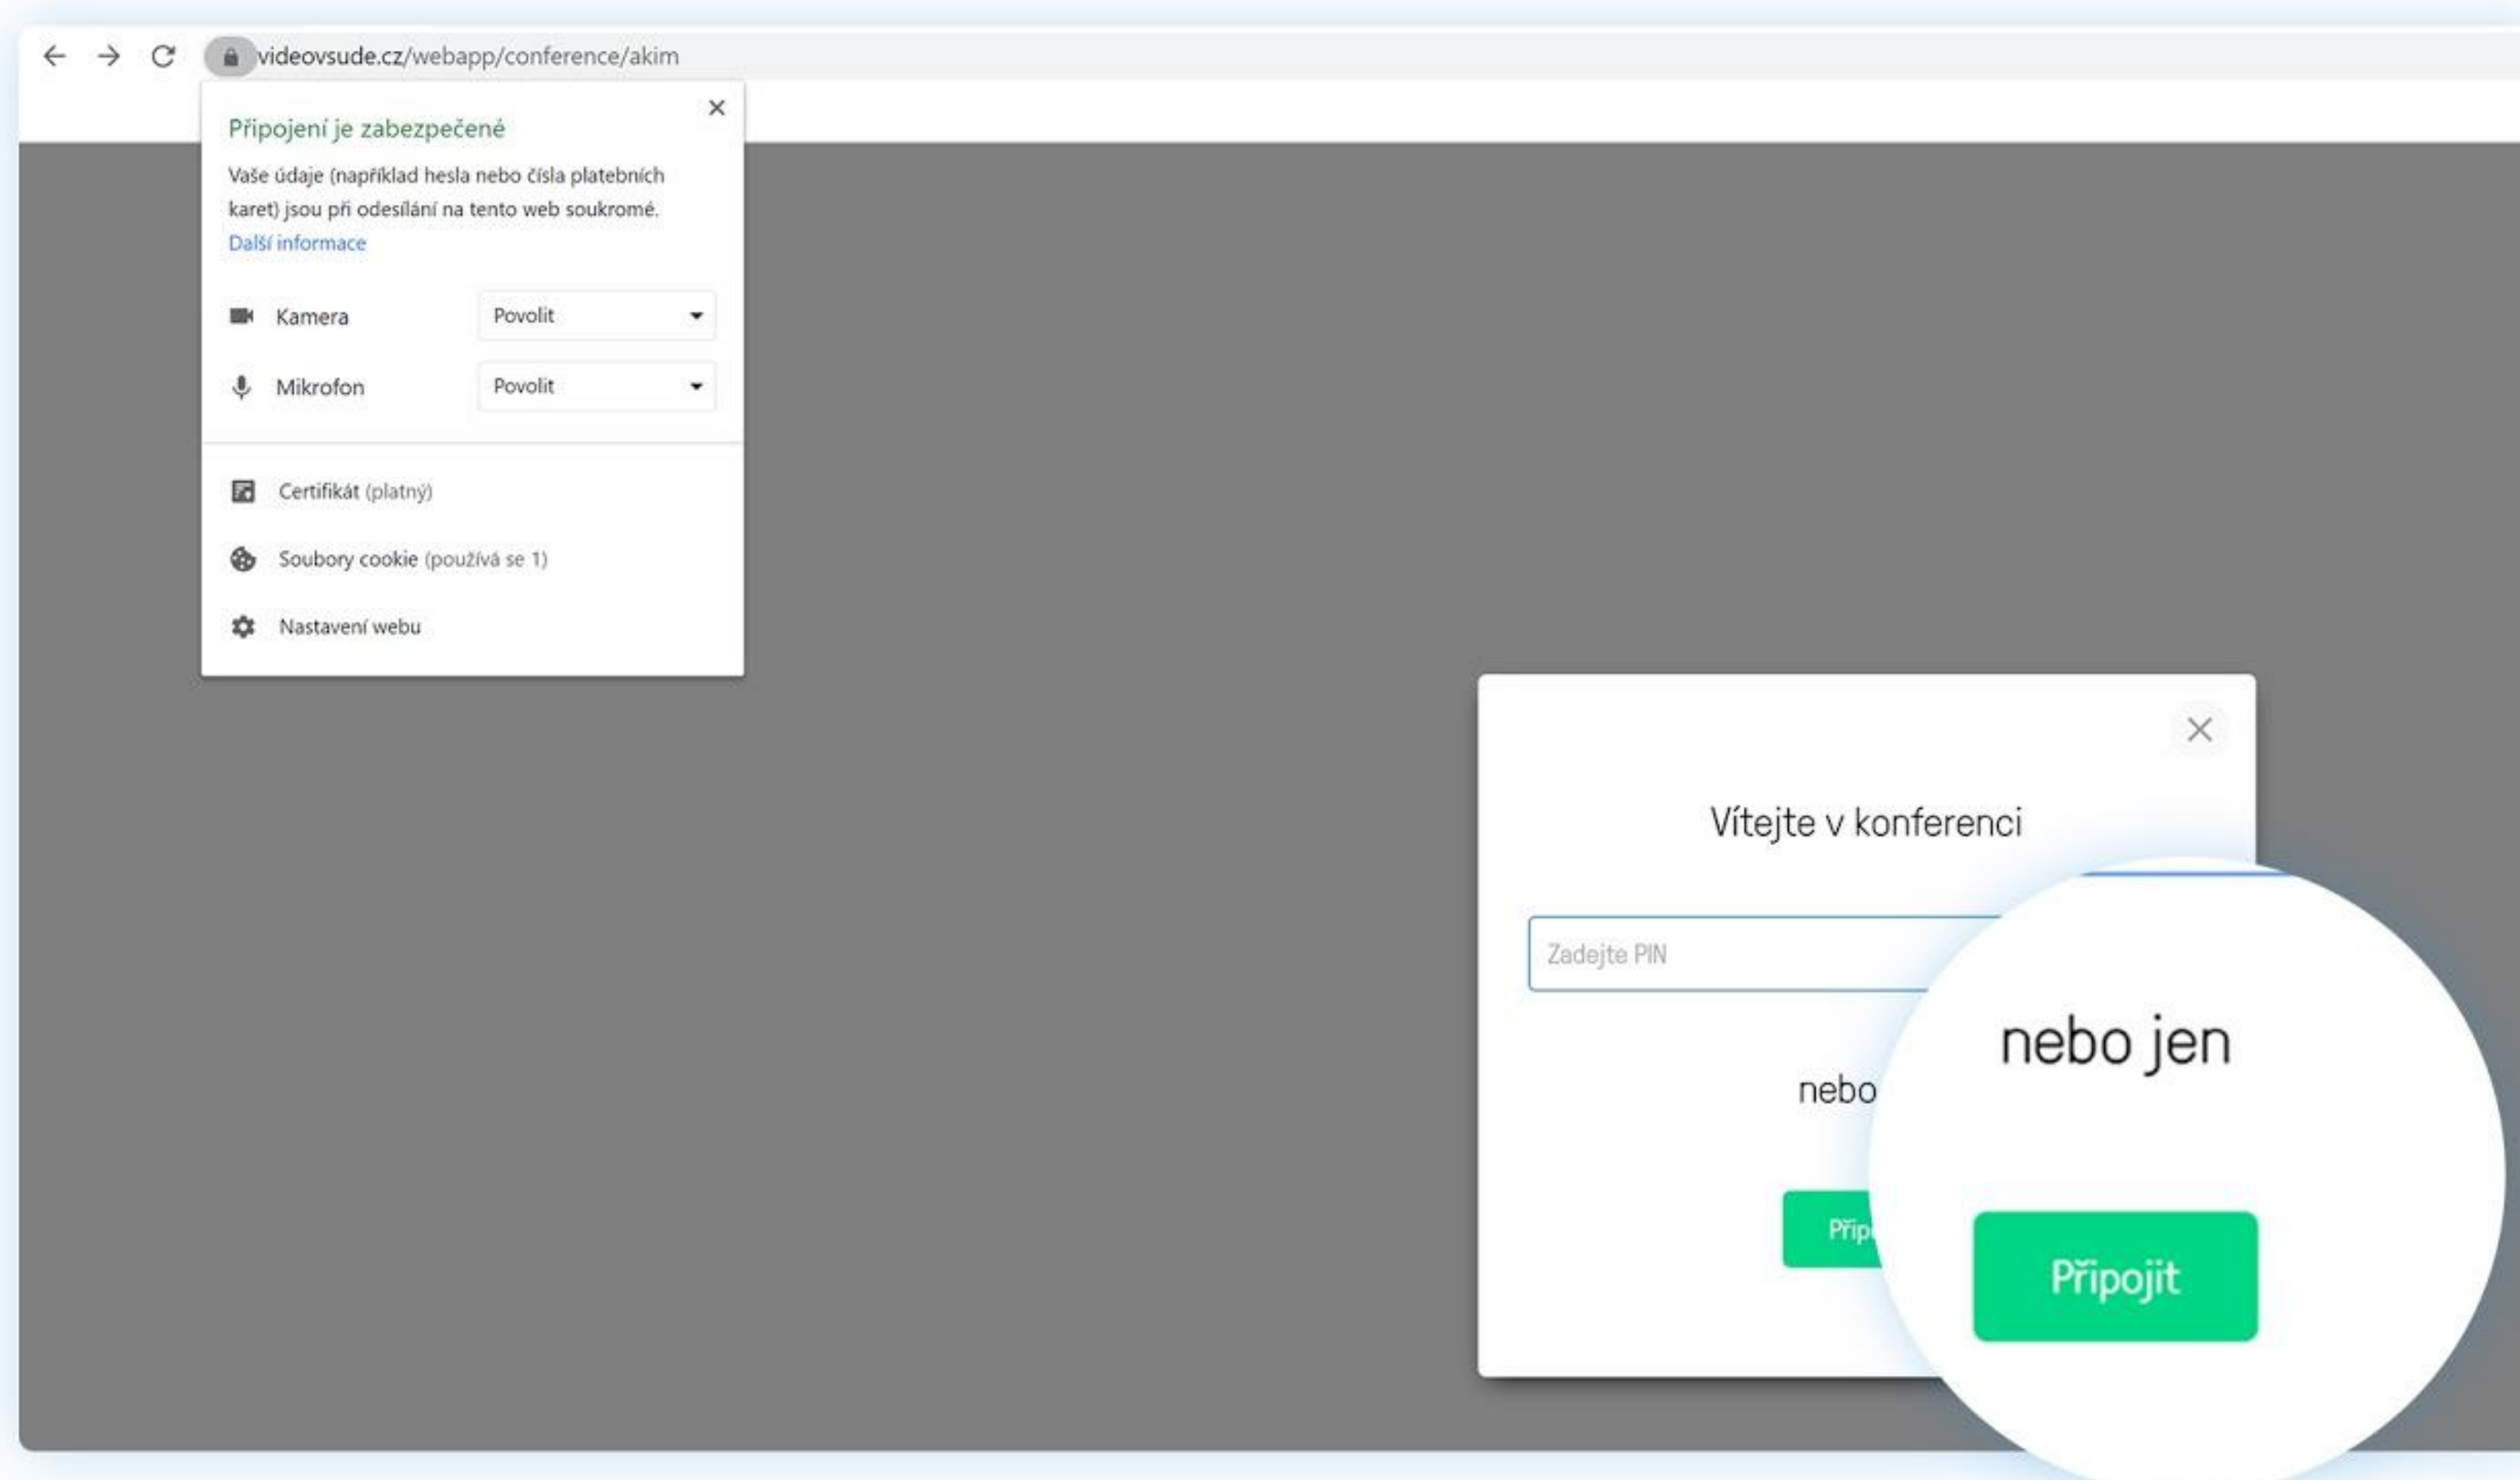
videovsude.cz/webapp/conference/akim

Připojení je zabezpečené

Vaše údaje (například hesla nebo čísla platebních karet) jsou při odesílání na tento web soukromé.

Další informace

Kamera Povolit

Mikrofon Povolit

Certifikát (platný)

Soubory cookie (používá se 1)

Nastavení webu

Vítejte v konferenci

Zadejte PIN

nebo

Přip

nebo jen

Připojit